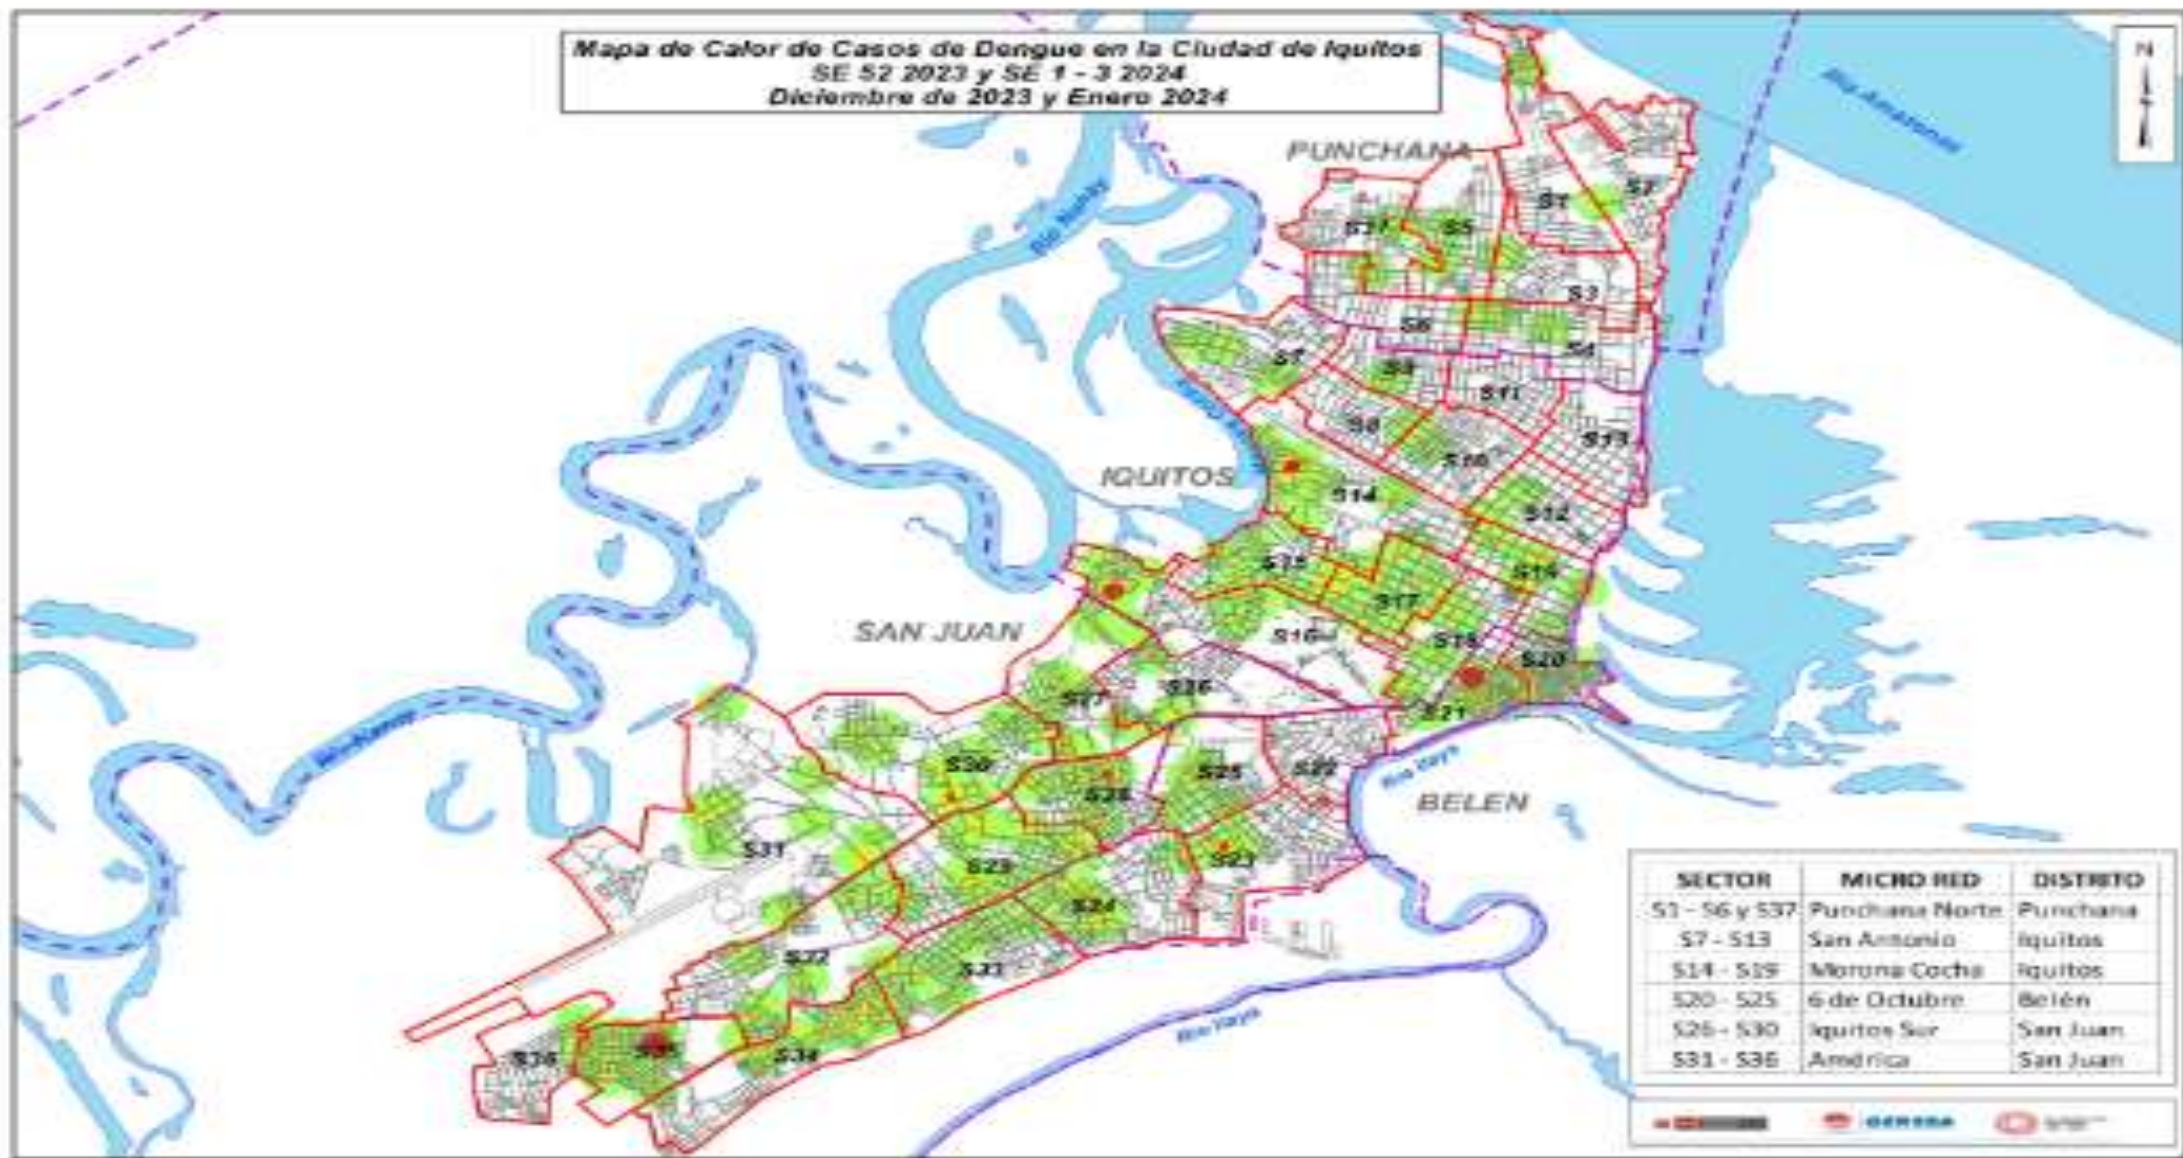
Mapa de Calor de Casos de Dengue en la Ciudad de Iquitos
SE 52 2023 y SE 1 - 3 2024
Diciembre de 2023 y Enero 2024

N

Río Amazonas

PUNCHANA

Río Nanay

S7
S1
S37
S5
S3
S6
S4
S7
S9
S11
S8
S13
S10

IQUITOS

S14
S12
S15
S19
S17
S16
S18
S20

SAN JUAN

S27
S26
S21

Río Itaya

Río Nanay

S30
S25
S22
S28

BELEN

S31
S29
S23
S24
S32
S33
S36
S35
S34

Río Itaya

| SECTOR | MICRO RED | DISTRITO |
|---|---|---|
| S1 - S6 y S37 | Punchana Norte | Punchana |
| S7 - S13 | San Antonio | Iquitos |
| S14 - S19 | Morona Cocha | Iquitos |
| S20 - S25 | 6 de Octubre | Belén |
| S26 - S30 | Iquitos Sur | San Juan |
| S31 - S36 | América | San Juan |

GERESA